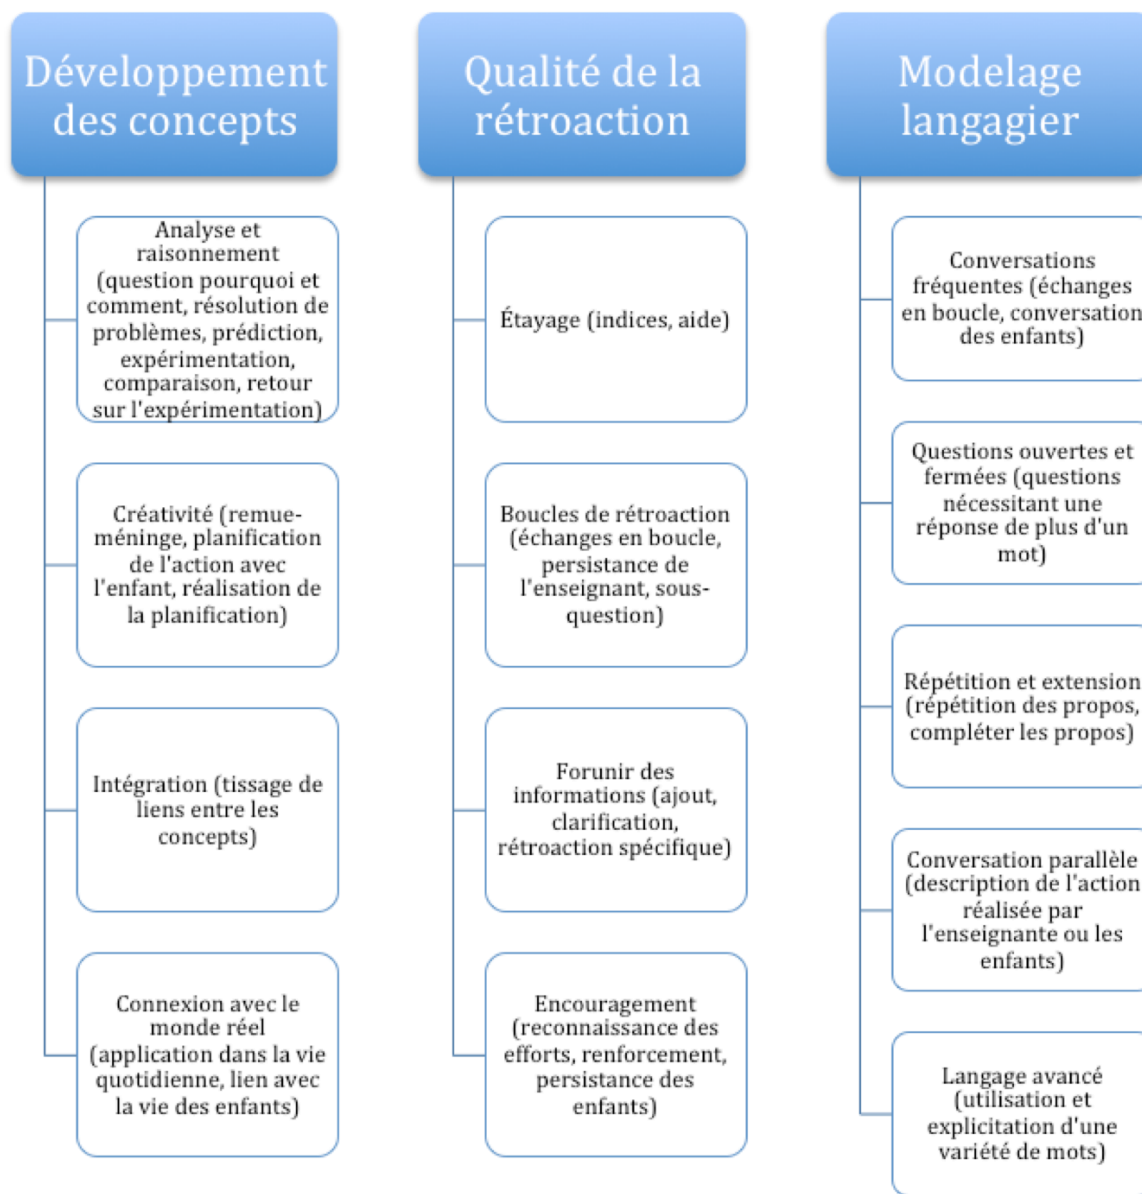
Développement des concepts

Analyse et raisonnement (question pourquoi et comment, résolution de problèmes, prédiction, expérimentation, comparaison, retour sur l'expérimentation)

Créativité (remue-méninge, planification de l'action avec l'enfant, réalisation de la planification)

Intégration (tissage de liens entre les concepts)

Connexion avec le monde réel (application dans la vie quotidienne, lien avec la vie des enfants)

Qualité de la rétroaction

Étayage (indices, aide)

Boucles de rétroaction (échanges en boucle, persistance de l'enseignant, sous-question)

Forunir des informations (ajout, clarification, rétroaction spécifique)

Encouragement (reconnaissance des efforts, renforcement, persistance des enfants)

Modelage langagier

Conversations fréquentes (échanges en boucle, conversation des enfants)

Questions ouvertes et fermées (questions nécessitant une réponse de plus d'un mot)

Répétition et extension (répétition des propos, compléter les propos)

Conversation parallèle (description de l'action réalisée par l'enseignante ou les enfants)

Langage avancé (utilisation et explicitation d'une variété de mots)